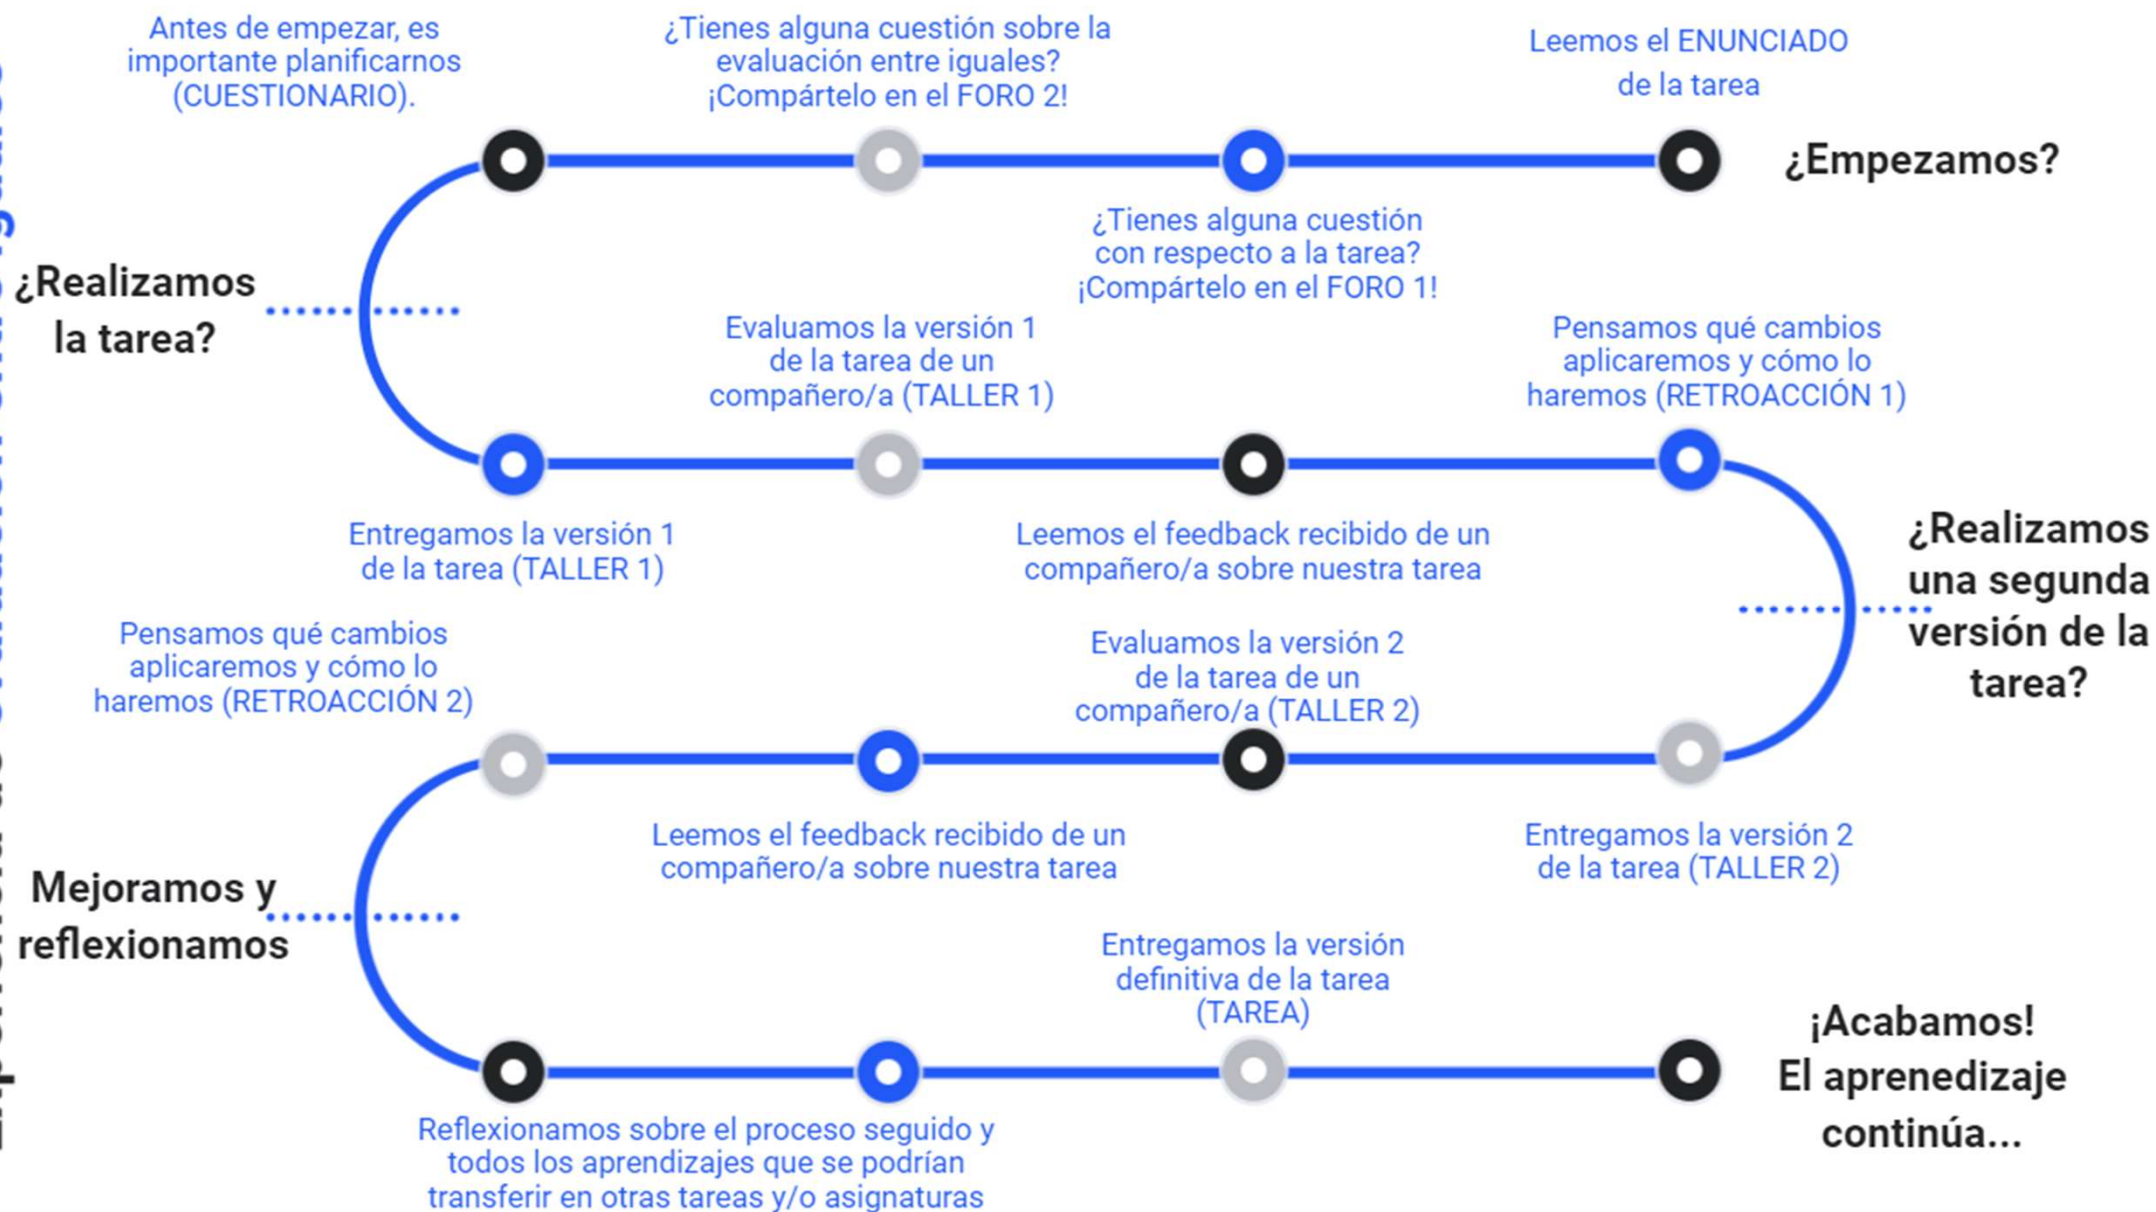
Antes de empezar, es importante planificarnos (CUESTIONARIO).

¿Tienes alguna cuestión sobre la evaluación entre iguales? ¡Compártelo en el FORO 2!

Leemos el ENUNCIADO de la tarea

¿Empezamos?

¿Tienes alguna cuestión con respecto a la tarea? ¡Compártelo en el FORO 1!

¿Realizamos la tarea?

Evaluamos la versión 1 de la tarea de un compañero/a (TALLER 1)

Pensamos qué cambios aplicaremos y cómo lo haremos (RETROACCIÓN 1)

Entregamos la versión 1 de la tarea (TALLER 1)

Leemos el feedback recibido de un compañero/a sobre nuestra tarea

¿Realizamos una segunda versión de la tarea?

Pensamos qué cambios aplicaremos y cómo lo haremos (RETROACCIÓN 2)

Evaluamos la versión 2 de la tarea de un compañero/a (TALLER 2)

Leemos el feedback recibido de un compañero/a sobre nuestra tarea

Entregamos la versión 2 de la tarea (TALLER 2)

Mejoramos y reflexionamos

Entregamos la versión definitiva de la tarea (TAREA)

¡Acabamos! El aprenedizaje continúa...

Reflexionamos sobre el proceso seguido y todos los aprendizajes que se podrían transferir en otras tareas y/o asignaturas